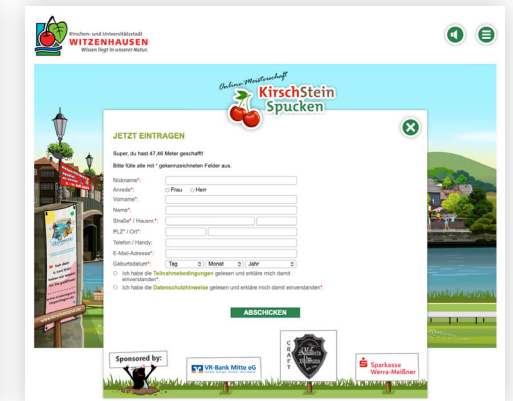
Kirschen- und Universitätsstadt
WITZENHAUSEN
Wissen liegt in unserer Natur.

Online-Meisterschaft
KirschStein Spucken

JETZT EINTRAGEN

Super, du hast 47,46 Meter geschafft!

Bitte fülle alle mit * gekennzeichneten Felder aus.

Nickname*:
Anrede*: Frau Herr
Vorname*:
Name*:
Straße* / Hausnr.*:
PLZ* / Ort*:
Telefon / Handy:
E-Mail-Adresse*:
Geburtsdatum*: Tag Monat Jahr

Ich habe die Teilnahmebedingungen gelesen und erkläre mich damit einverstanden*.

Ich habe die Datenschutzhinweise gelesen und erkläre mich einverstanden*.

ABSCHICKEN

Sponsored by:
VR-Bank Mitte eG
CRAFT
Sparkasse Werra-Meißner